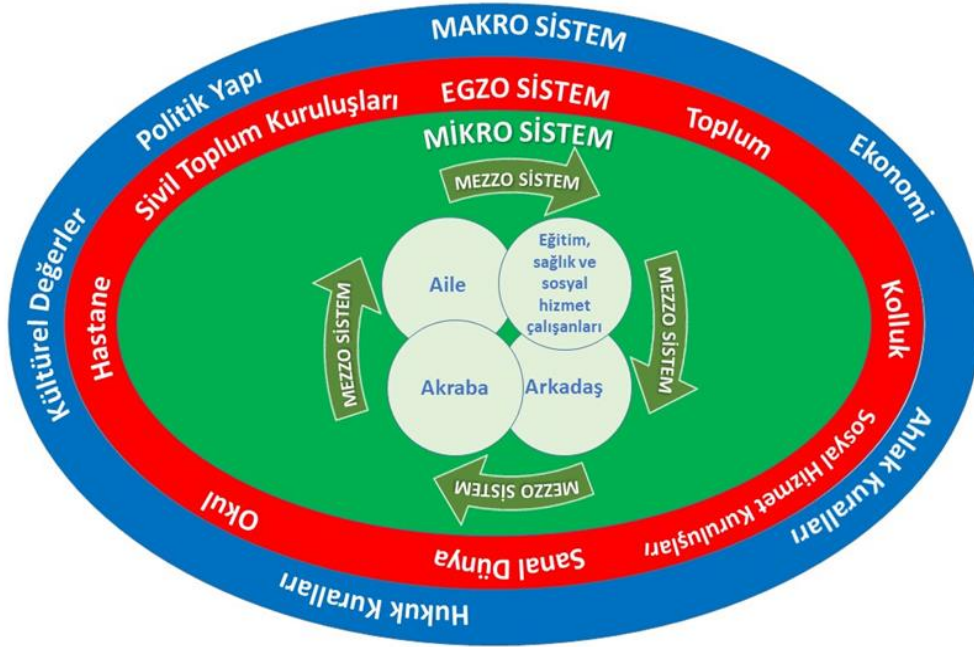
MAKRO SİSTEM

Politik Yapı

Ekonomi

Kültürel Değerler

Ahlak Kuralları

Hukuk Kuralları

EGZO SİSTEM

Sivil Toplum Kuruluşları

Toplum

Hastane

Kolluk

Sosyal Hizmet Kuruluşları

Sanal Dünya

Okul

MİKRO SİSTEM

MEZZO SİSTEM

MEZZO SİSTEM

MEZZO SİSTEM

MEZZO SİSTEM

Aile

Eğitim, sağlık ve sosyal hizmet çalışanları

Akraba

Arkadaş